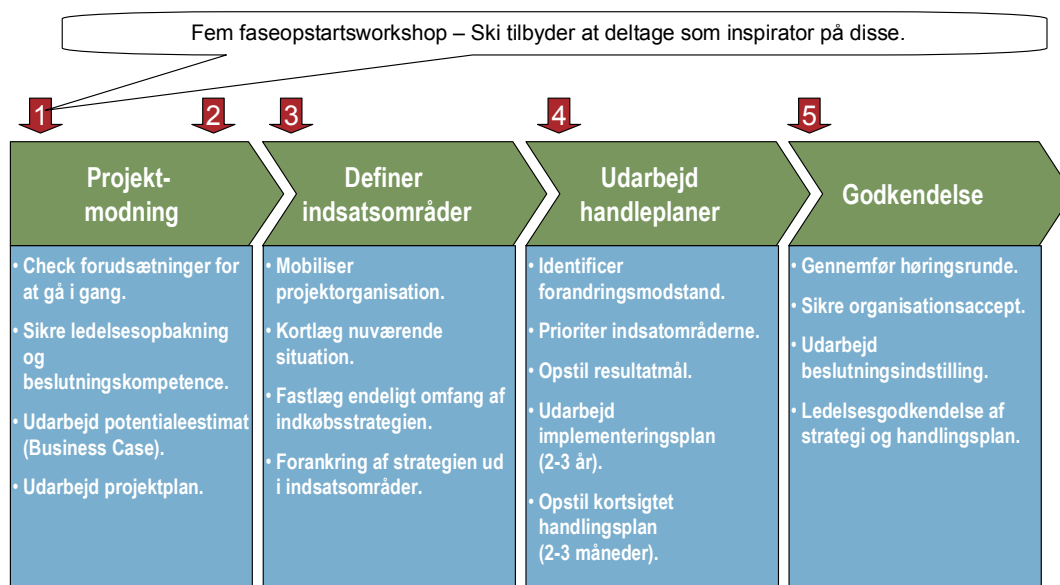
Fem faseopstartsworkshop – Ski tilbyder at deltage som inspirator på disse.

1 2 3 4 5

Projektmodning

• Check forudsætninger for at gå i gang.
• Sikre ledelsesopbakning og beslutningskompetence.
• Udarbejd potentialeestimat (Business Case).
• Udarbejd projektplan.

Definer indsatsområder

• Mobiliser projektorganisation.
• Kortlæg nuværende situation.
• Fastlæg endeligt omfang af indkøbsstrategien.
• Forankring af strategien ud i indsatsområder.

Udarbejd handleplaner

• Identificer forandringsmodstand.
• Prioriter indsatområderne.
• Opstil resultatmål.
• Udarbejd implementeringsplan (2-3 år).
• Opstil kortsigtet handlingsplan (2-3 måneder).

Godkendelse

• Gennemfør høringsrunde.
• Sikre organisationsaccept.
• Udarbejd beslutningsindstilling.
• Ledelsesgodkendelse af strategi og handlingsplan.